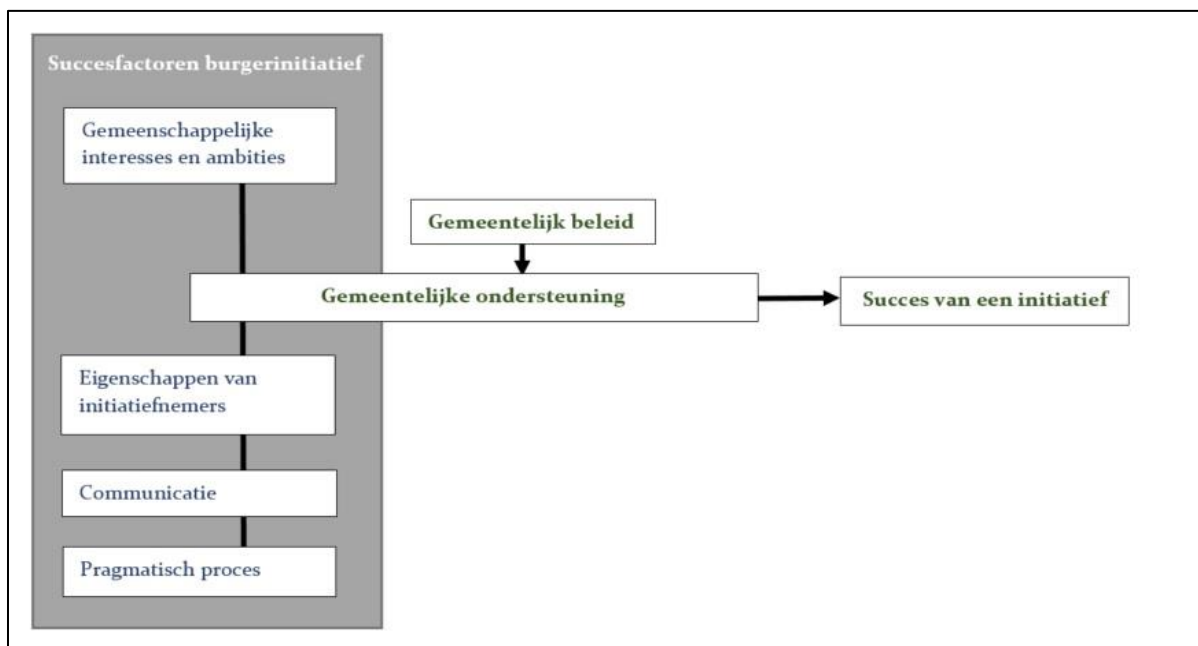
Succesfactoren burgerinitiatief

Gemeenschappelijke interesses en ambities

Gemeentelijk beleid

Gemeentelijke ondersteuning

Succes van een initiatief

Eigenschappen van initiatiefnemers

Communicatie

Pragmatisch proces